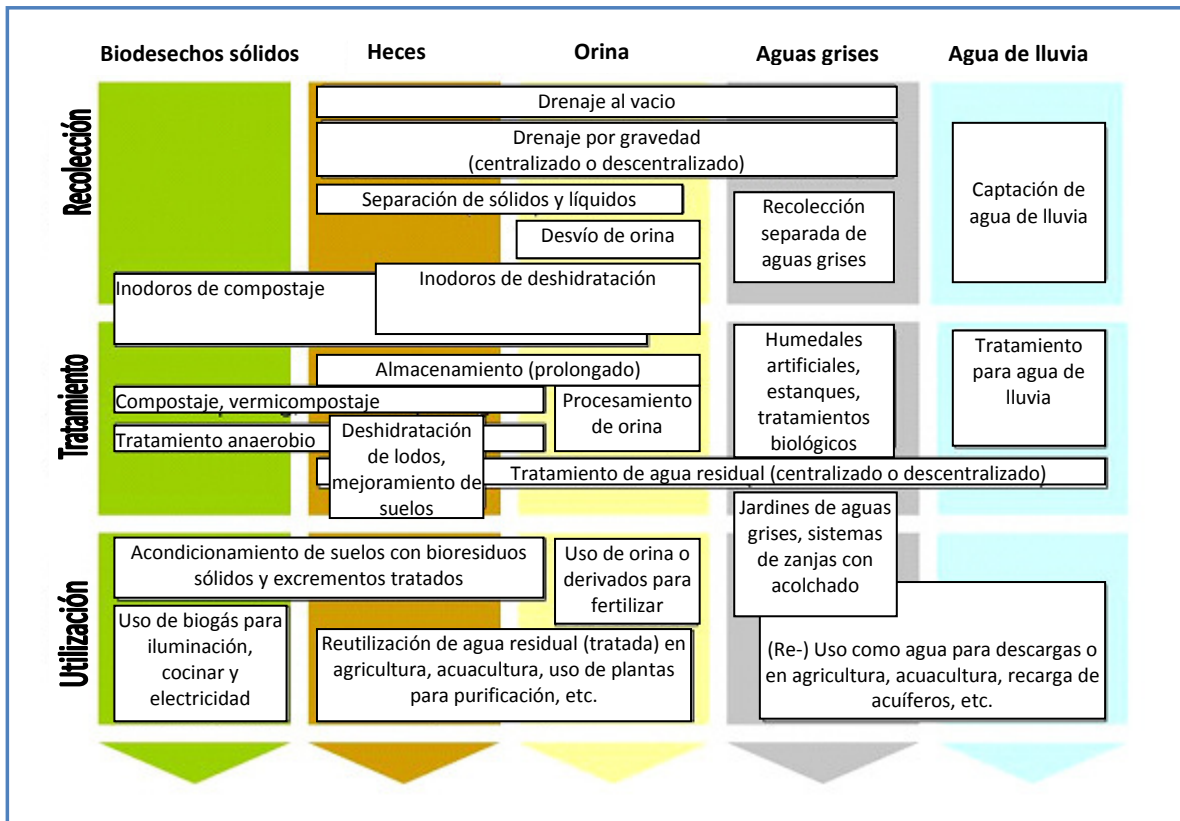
Biodesechos sólidos

Heces

Orina

Aguas grises

Agua de lluvia

Recolección

Drenaje al vacio

Drenaje por gravedad (centralizado o descentralizado)

Separación de sólidos y líquidos

Desvío de orina

Recolección separada de aguas grises

Captación de agua de lluvia

Inodoros de compostaje

Inodoros de deshidratación

Tratamiento

Almacenamiento (prolongado)

Humedales artificiales, estanques, tratamientos biológicos

Tratamiento para agua de lluvia

Compostaje, vermicompostaje

Procesamiento de orina

Tratamiento anaerobio

Deshidratación de lodos, mejoramiento de suelos

Tratamiento de agua residual (centralizado o descentralizado)

Jardines de aguas grises, sistemas de zanjas con acolchado

Utilización

Acondicionamiento de suelos con bioresiduos sólidos y excrementos tratados

Uso de orina o derivados para fertilizar

Uso de biogás para iluminación, cocinar y electricidad

Reutilización de agua residual (tratada) en agricultura, acuacultura, uso de plantas para purificación, etc.

(Re-) Uso como agua para descargas o en agricultura, acuacultura, recarga de acuíferos, etc.